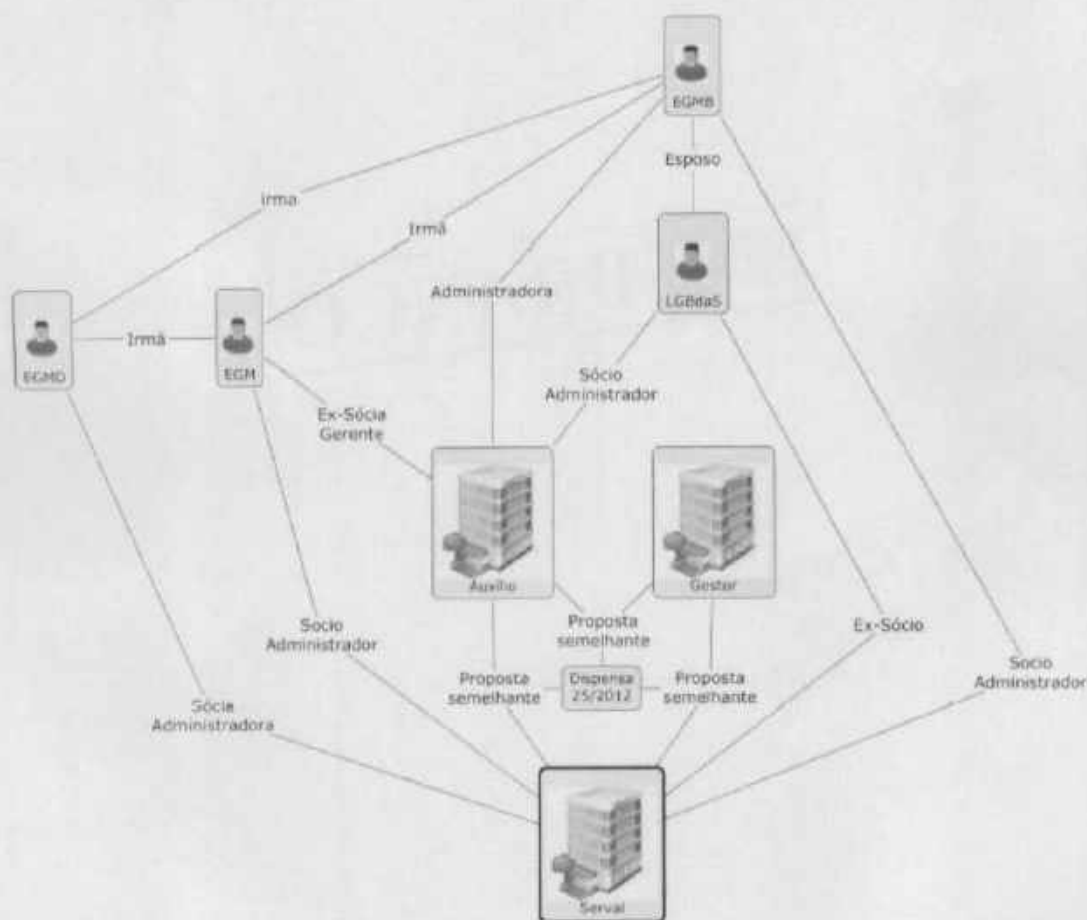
EGMB

Esposo

Irma

Irmã

Administradora

LGBdaS

EGMD

Irmã

EGM

Sócio Administrador

Ex-Sócia Gerente

Auxilio

Gestor

Proposta semelhante

Ex-Sócio

Socio Administrador

Socio Administrador

Proposta semelhante

Dispensa 25/2012

Proposta semelhante

Sócia Administradora

Serval